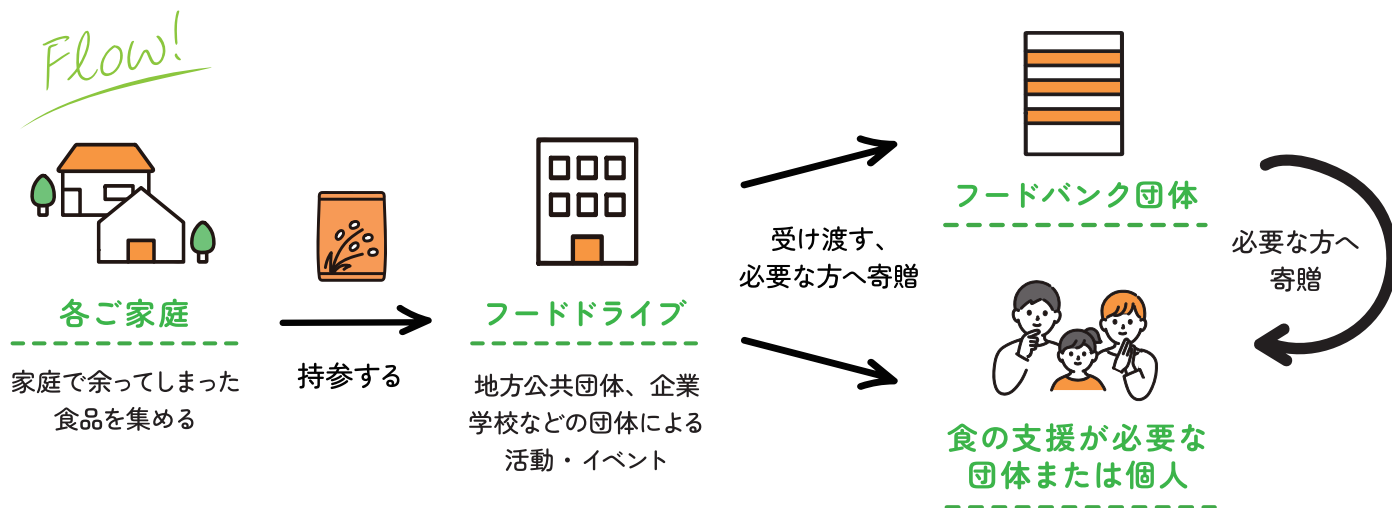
Flow!

各ご家庭

家庭で余ってしまった食品を集める

持参する

フードドライブ

地方公共団体、企業学校などの団体による活動・イベント

受け渡す、必要な方へ寄贈

フードバンク団体

必要な方へ寄贈

食の支援が必要な団体または個人